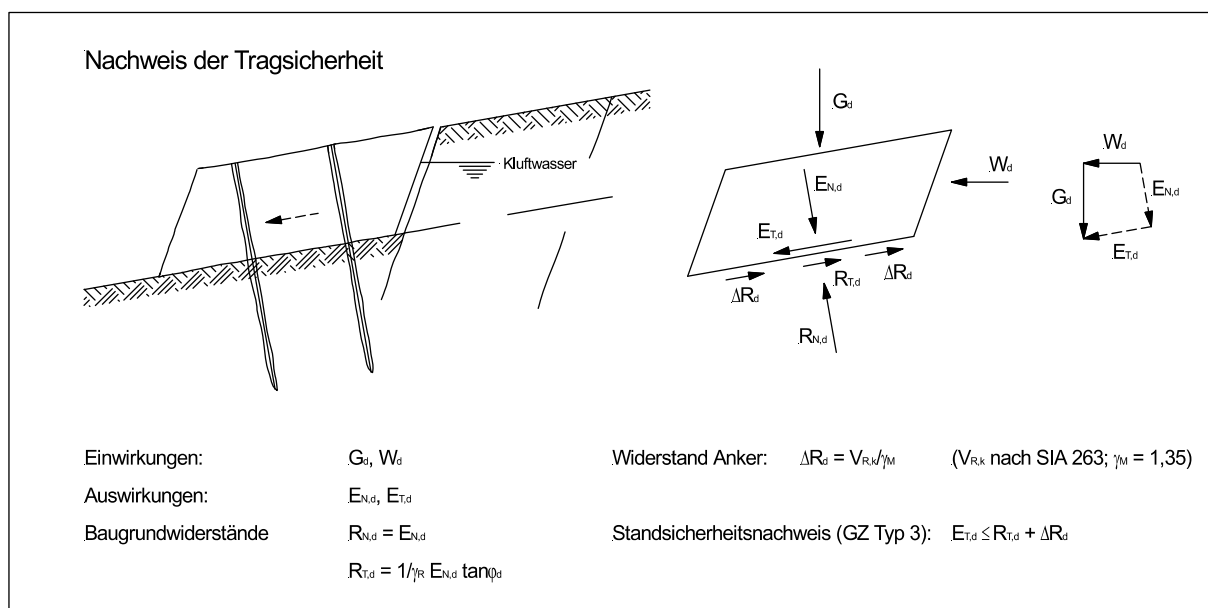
Nachweis der Tragsicherheit

Kluftwasser

$G_d$

$W_d$

$E_{N,d}$

$E_{T,d}$

$\Delta R_d$

$R_{T,d}$

$\Delta R_d$

$R_{N,d}$

$W_d$

$G_d$

$E_{N,d}$

$E_{T,d}$

Einwirkungen: $G_d$, $W_d$

Auswirkungen: $E_{N,d}$, $E_{T,d}$

Baugrundwiderstände $R_{N,d} = E_{N,d}$

$R_{T,d} = 1/\gamma_R \; E_{N,d} \tan\varphi_d$

Widerstand Anker: $\Delta R_d = V_{R,k}/\gamma_M$ ($V_{R,k}$ nach SIA 263; $\gamma_M$ = 1,35)

Standsicherheitsnachweis (GZ Typ 3): $E_{T,d} \leq R_{T,d} + \Delta R_d$